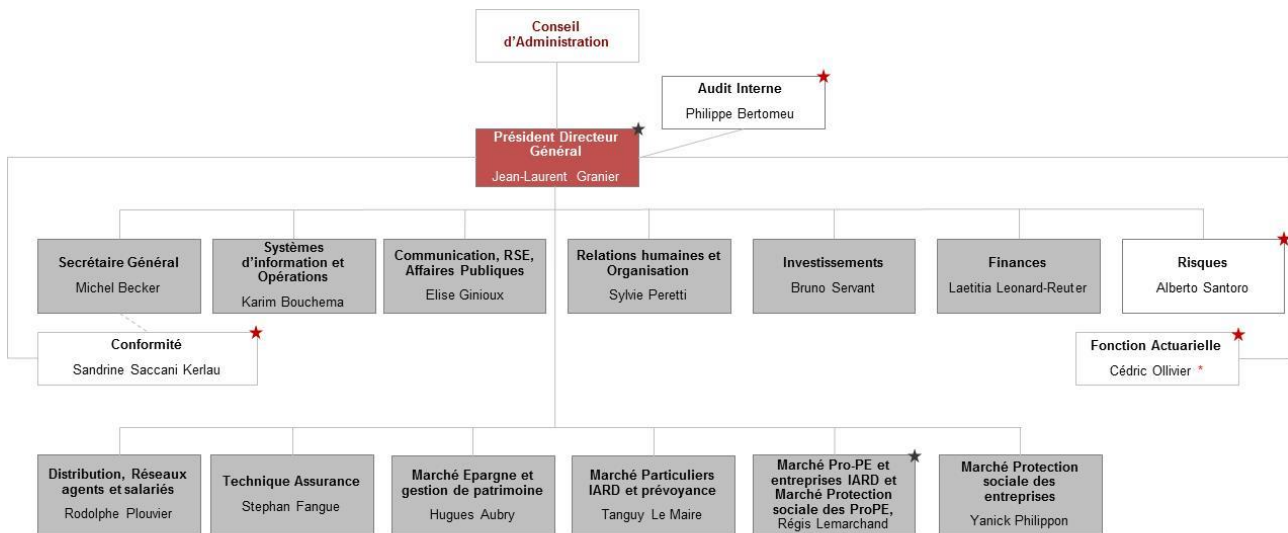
Conseil d'Administration

Audit Interne
Philippe Bertomeu

Président Directeur Général
Jean-Laurent Granier

Secrétaire Général
Michel Becker

Systèmes d'information et Opérations
Karim Bouchema

Communication, RSE, Affaires Publiques
Elise Ginioux

Relations humaines et Organisation
Sylvie Peretti

Investissements
Bruno Servant

Finances
Laetitia Leonard-Reuter

Risques
Alberto Santoro

Conformité
Sandrine Saccani Kerlau

Fonction Actuarielle
Cédric Ollivier *

Distribution, Réseaux agents et salariés
Rodolphe Plouvier

Technique Assurance
Stephan Fangue

Marché Epargne et gestion de patrimoine
Hugues Aubry

Marché Particuliers IARD et prévoyance
Tanguy Le Maire

Marché Pro-PE et entreprises IARD et Marché Protection sociale des ProPE,
Régis Lemarchand

Marché Protection sociale des entreprises
Yanick Philippon